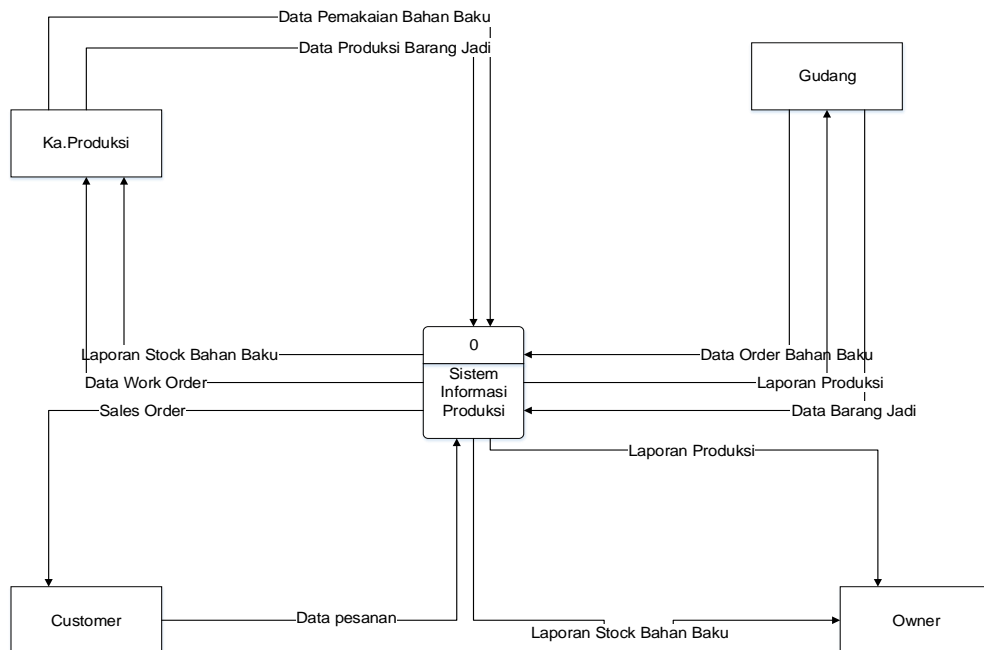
Data Pemakaian Bahan Baku
Data Produksi Barang Jadi
Gudang
Ka.Produksi
0
Sistem Informasi Produksi
Laporan Stock Bahan Baku
Data Work Order
Sales Order
Data Order Bahan Baku
Laporan Produksi
Data Barang Jadi
Laporan Produksi
Customer
Data pesanan
Laporan Stock Bahan Baku
Owner